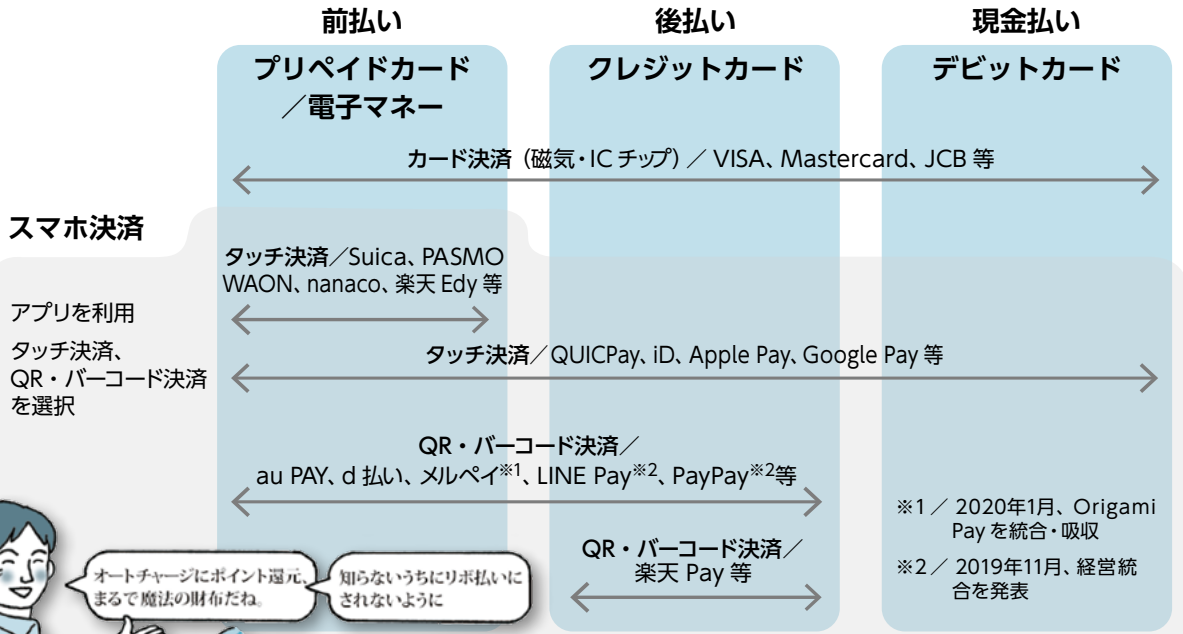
前払い

後払い

現金払い

プリペイドカード／電子マネー

クレジットカード

デビットカード

カード決済（磁気・IC チップ）／ VISA、Mastercard、JCB 等

スマホ決済

タッチ決済／Suica、PASMO WAON、nanaco、楽天 Edy 等

アプリを利用

タッチ決済、QR・バーコード決済を選択

タッチ決済／QUICPay、iD、Apple Pay、Google Pay 等

QR・バーコード決済／ au PAY、d 払い、メルペイ※1、LINE Pay※2、PayPay※2等

※1 ／ 2020年1月、Origami Pay を統合・吸収

QR・バーコード決済／楽天 Pay 等

※2 ／ 2019年11月、経営統合を発表

オートチャージにポイント還元、まるで魔法の財布だね。

知らないうちにリボ払いにされないように